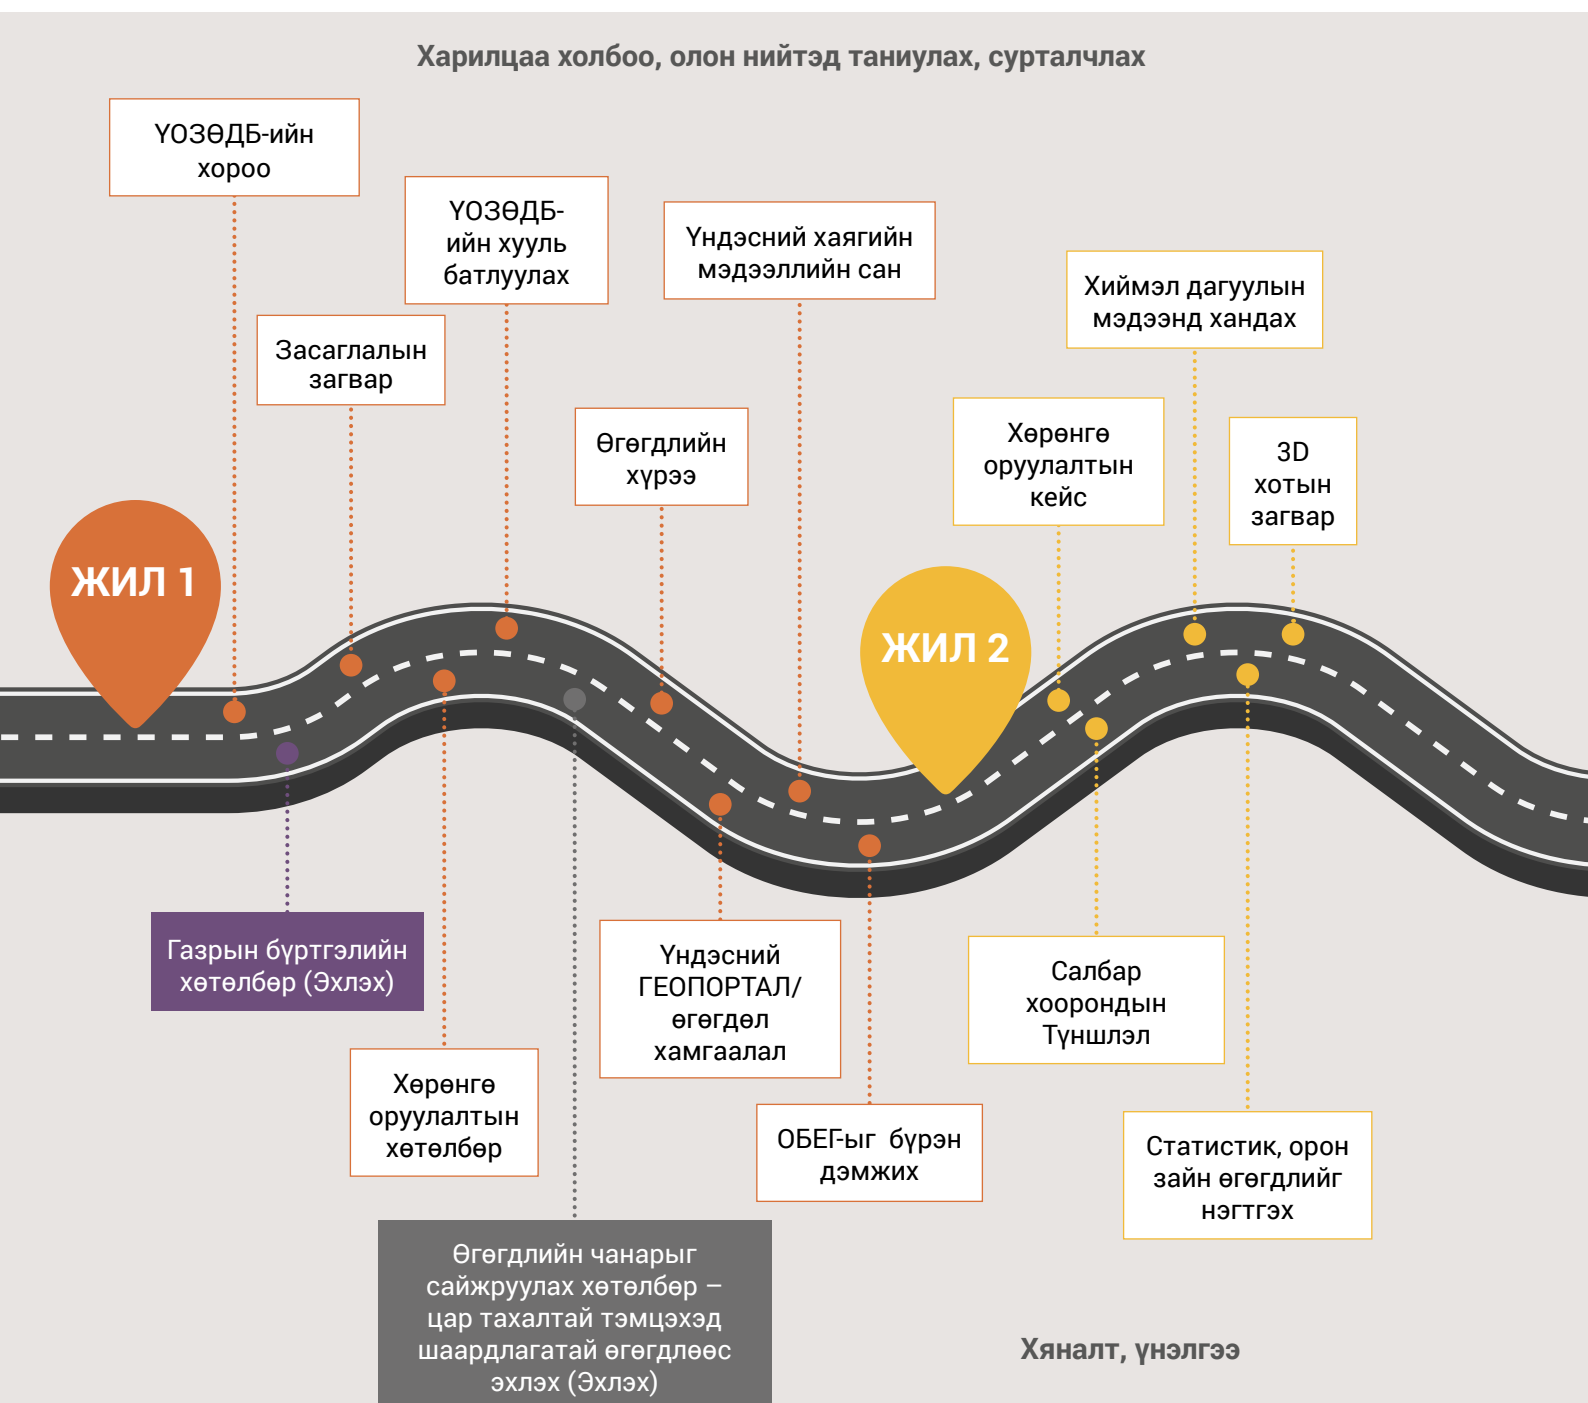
Харилцаа холбоо, олон нийтэд таниулах, сурталчлах

ҮОЗӨДБ-ийн хороо

ҮОЗӨДБ-ийн хууль батлуулах

Үндэсний хаягийн мэдээллийн сан

Хиймэл дагуулын мэдээнд хандах

Засаглалын загвар

Өгөгдлийн хүрээ

Хөрөнгө оруулалтын кейс

3D хотын загвар

ЖИЛ 1

ЖИЛ 2

Газрын бүртгэлийн хөтөлбөр (Эхлэх)

Үндэсний ГЕОПОРТАЛ/ өгөгдөл хамгаалал

Салбар хоорондын Түншлэл

Хөрөнгө оруулалтын хөтөлбөр

ОБЕГ-ыг бүрэн дэмжих

Статистик, орон зайн өгөгдлийг нэгтгэх

Өгөгдлийн чанарыг сайжруулах хөтөлбөр – цар тахалтай тэмцэхэд шаардлагатай өгөгдлөөс эхлэх (Эхлэх)

Хяналт, үнэлгээ